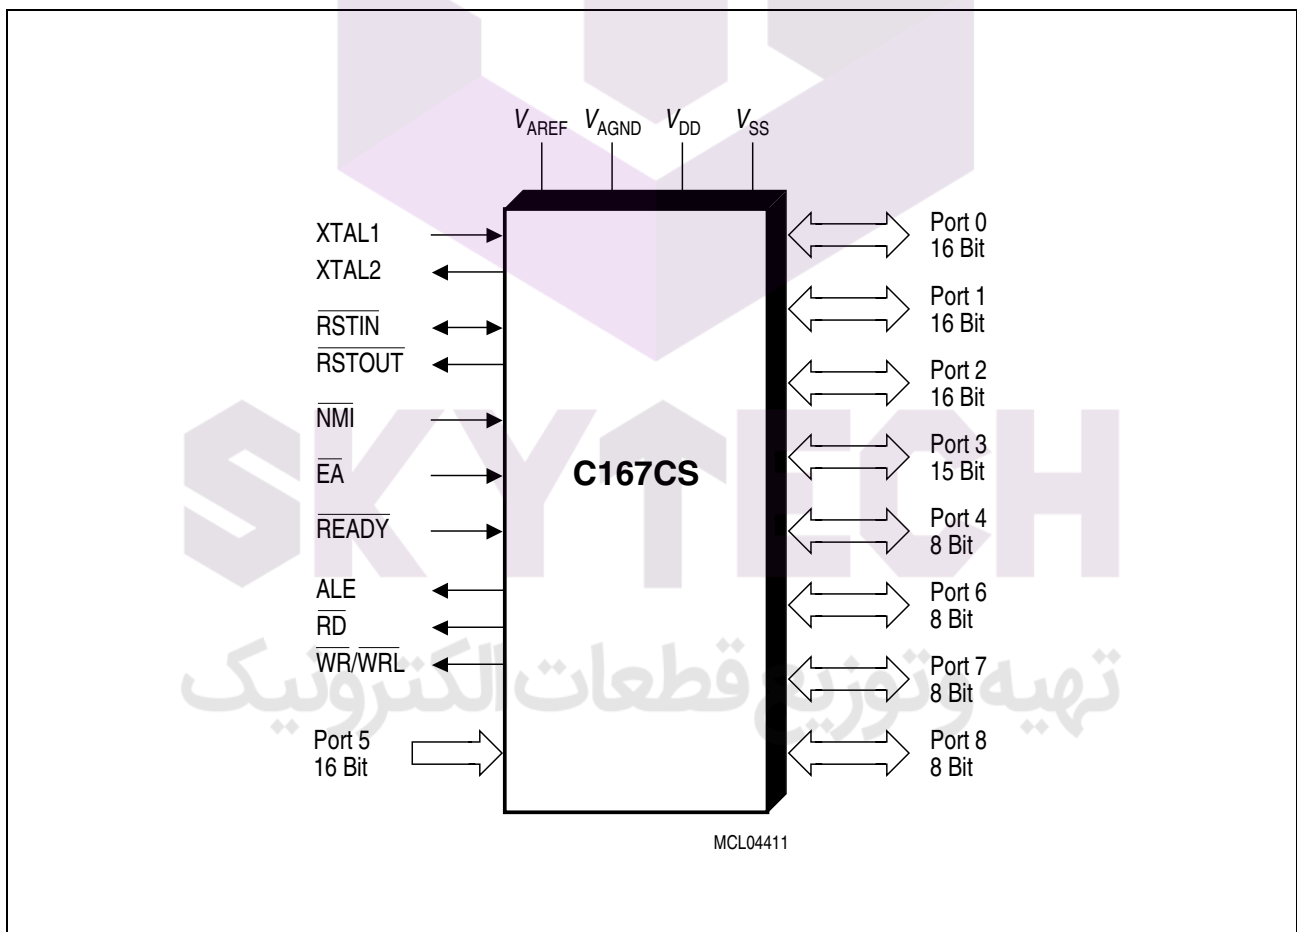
$V_{AREF}$ $V_{AGND}$ $V_{DD}$ $V_{SS}$

XTAL1
XTAL2
$\overline{RSTIN}$
$\overline{RSTOUT}$
$\overline{NMI}$
$\overline{EA}$
$\overline{READY}$
ALE
$\overline{RD}$
$\overline{WR}/\overline{WRL}$
Port 5
16 Bit

C167CS

Port 0
16 Bit
Port 1
16 Bit
Port 2
16 Bit
Port 3
15 Bit
Port 4
8 Bit
Port 6
8 Bit
Port 7
8 Bit
Port 8
8 Bit

MCL04411

SKYTECH
تهیه و توزیع قطعات الکترونیک